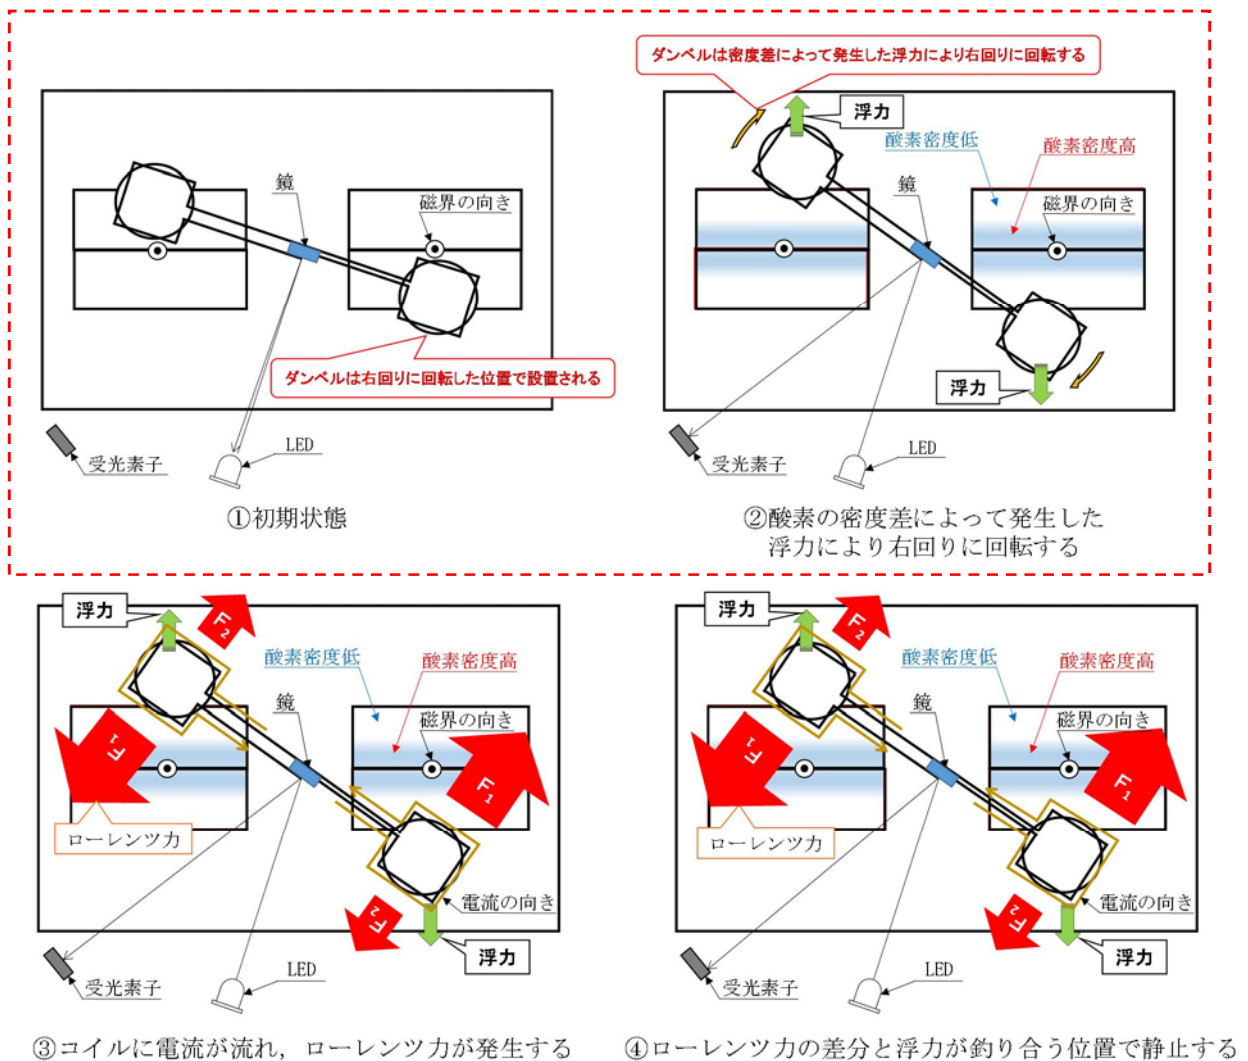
鏡

磁界の向き

ダンベルは右回りに回転した位置で設置される

受光素子

LED

①初期状態

ダンベルは密度差によって発生した浮力により右回りに回転する

浮力

酸素密度低

酸素密度高

鏡

磁界の向き

浮力

受光素子

LED

②酸素の密度差によって発生した浮力により右回りに回転する

浮力

$F_2$

酸素密度低

酸素密度高

鏡

磁界の向き

$F_1$

$F_1$

ローレンツ力

電流の向き

$F_2$

浮力

受光素子

LED

③コイルに電流が流れ，ローレンツ力が発生する

浮力

$F_2$

酸素密度低

酸素密度高

鏡

磁界の向き

$F_1$

$F_1$

ローレンツ力

電流の向き

$F_2$

浮力

受光素子

LED

④ローレンツ力の差分と浮力が釣り合う位置で静止する